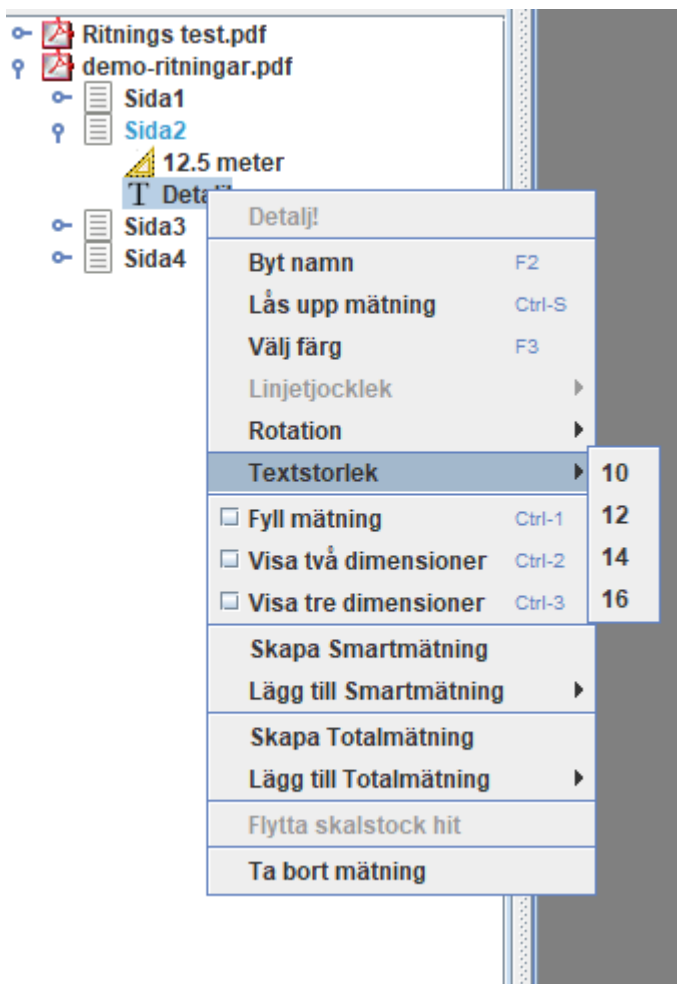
Ritnings test.pdf
demo-ritningar.pdf
Sida1
Sida2
12.5 meter
T Deta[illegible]
Sida3
Sida4

Detalj!
Byt namn F2
Lås upp mätning Ctrl-S
Välj färg F3
Linjetjocklek
Rotation
Textstorlek
Fyll mätning Ctrl-1
Visa två dimensioner Ctrl-2
Visa tre dimensioner Ctrl-3
Skapa Smartmätning
Lägg till Smartmätning
Skapa Totalmätning
Lägg till Totalmätning
Flytta skalstock hit
Ta bort mätning

10
12
14
16